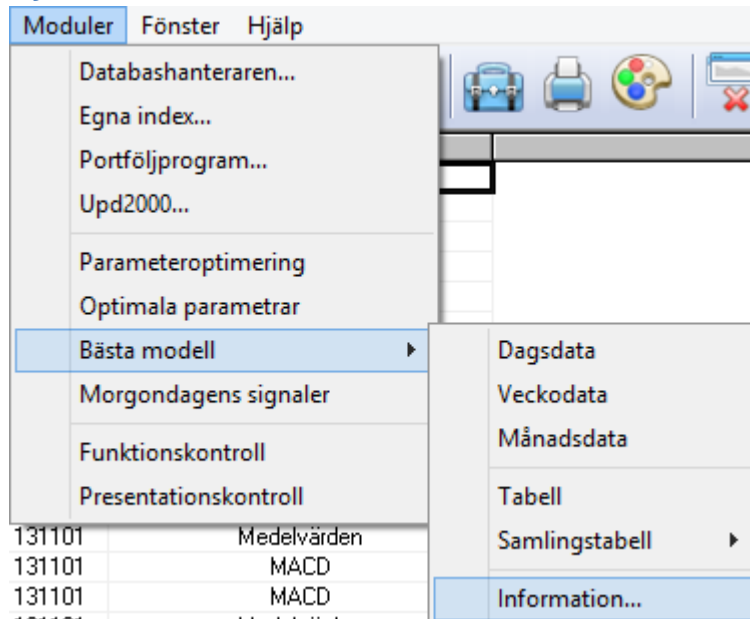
Moduler Fönster Hjälp

Databashanteraren...
Egna index...
Portföljprogram...
Upd2000...

Parameteroptimering
Optimala parametrar
Bästa modell
Morgondagens signaler

Funktionskontroll
Presentationskontroll

Dagsdata
Veckodata
Månadsdata

Tabell
Samlingstabell

Information...

| 131101 | Medelvärden |
|---|---|
| 131101 | MACD |
| 131101 | MACD |